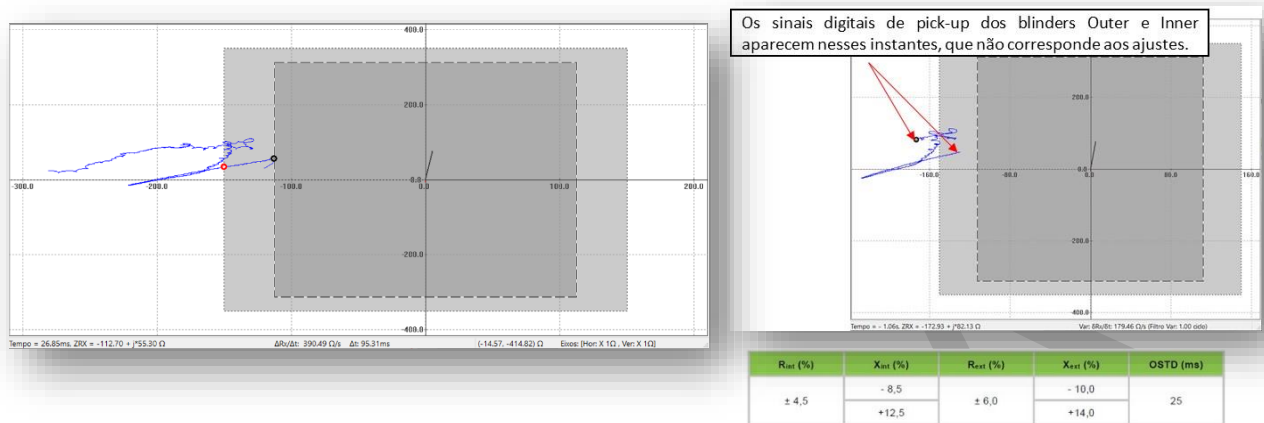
400.0

200.0

-300.0

-200.0

-100.0

0.0

0.0

100.0

200.0

-200.0

-400.0

Tempo = 26.85ms. ZRX = -112.70 + j*55.30 Ω

ΔRs/Δt: 390.49 Ω/s Δt: 95.31ms

(-14.57, -414.82) Ω

Eixos: [Hor: X 1Ω , Ver: X 1Ω]

Os sinais digitais de pick-up dos blinders Outer e Inner aparecem nesses instantes, que não corresponde aos ajustes.

200.0

-160.0

-80.0

0.0

0.0

80.0

160.0

-200.0

Tempo = - 1.06s. ZRX = -172.93 + j*62.13 Ω

Var: δRs/δt: 179.46 Ω/s (Filtro Var: 1.00 ciclo)

| $R_{int}$ (%) | $X_{int}$ (%) | $R_{ext}$ (%) | $X_{ext}$ (%) | OSTD (ms) |
|---|---|---|---|---|
| ± 4,5 | - 8,5 | ± 6,0 | - 10,0 | 25 |
| | +12,5 | | +14,0 | |